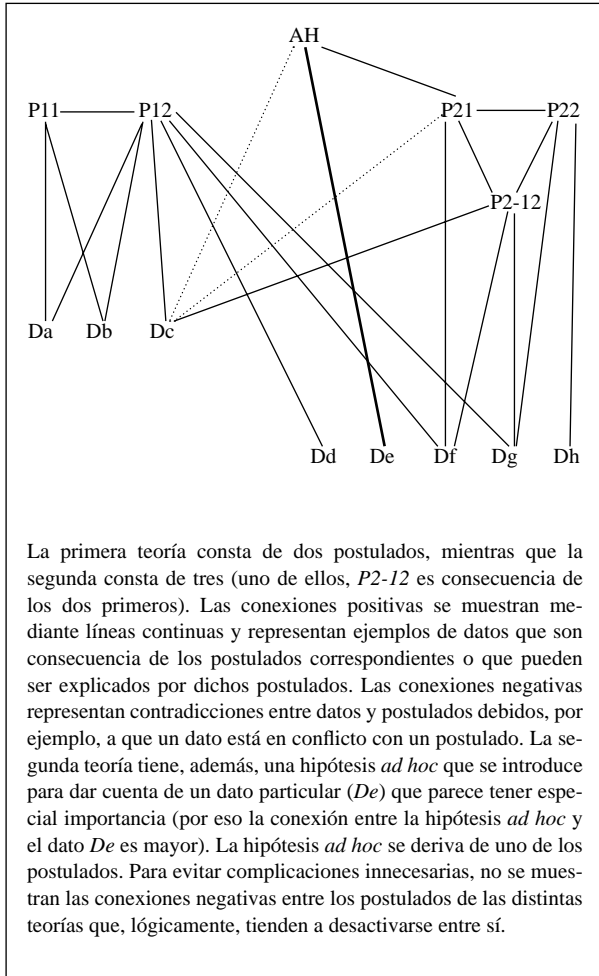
AH

P11 P12 P21 P22

P2-12

Da Db Dc

Dd De Df Dg Dh

La primera teoría consta de dos postulados, mientras que la segunda consta de tres (uno de ellos, *P2-12* es consecuencia de los dos primeros). Las conexiones positivas se muestran mediante líneas continuas y representan ejemplos de datos que son consecuencia de los postulados correspondientes o que pueden ser explicados por dichos postulados. Las conexiones negativas representan contradicciones entre datos y postulados debidos, por ejemplo, a que un dato está en conflicto con un postulado. La segunda teoría tiene, además, una hipótesis *ad hoc* que se introduce para dar cuenta de un dato particular (*De*) que parece tener especial importancia (por eso la conexión entre la hipótesis *ad hoc* y el dato *De* es mayor). La hipótesis *ad hoc* se deriva de uno de los postulados. Para evitar complicaciones innecesarias, no se muestran las conexiones negativas entre los postulados de las distintas teorías que, lógicamente, tienden a desactivarse entre sí.